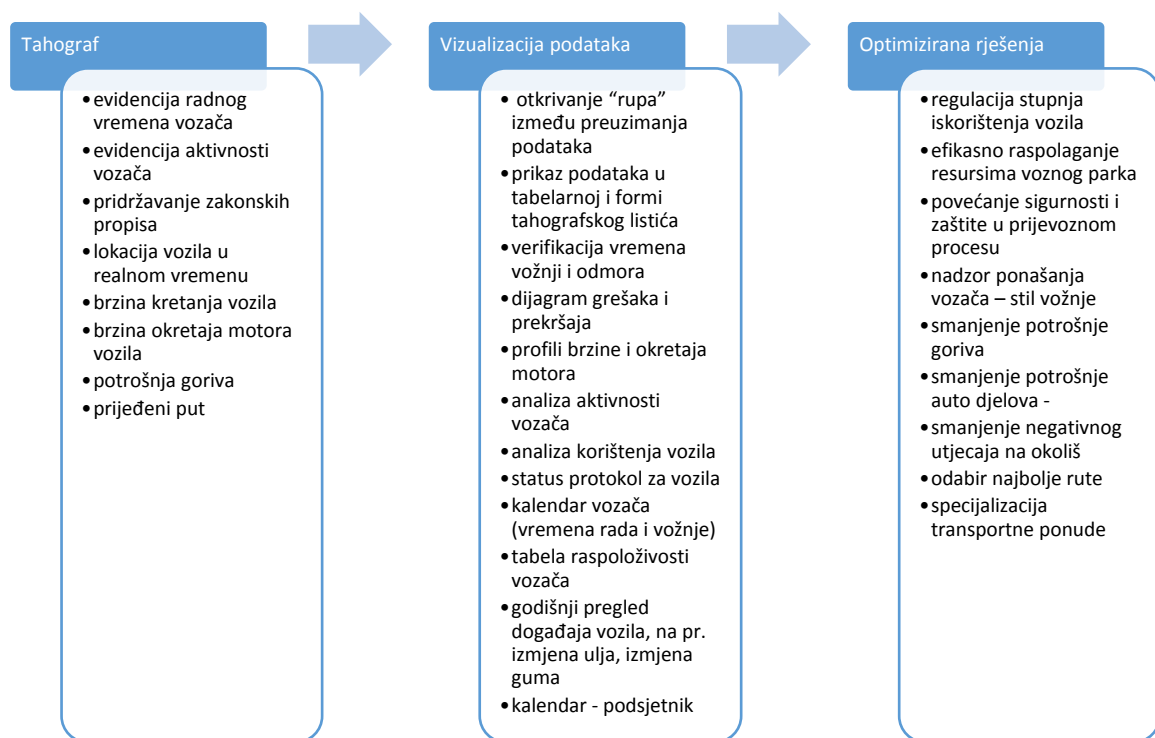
Tahograf

- evidencija radnog vremena vozača
- evidencija aktivnosti vozača
- pridržavanje zakonskih propisa
- lokacija vozila u realnom vremenu
- brzina kretanja vozila
- brzina okretaja motora vozila
- potrošnja goriva
- prijeđeni put

Vizualizacija podataka

- otkrivanje "rupa" između preuzimanja podataka
- prikaz podataka u tabelarnoj i formi tahografskog listića
- verifikacija vremena vožnji i odmora
- dijagram grešaka i prekršaja
- profili brzine i okretaja motora
- analiza aktivnosti vozača
- analiza korištenja vozila
- status protokol za vozila
- kalendar vozača (vremena rada i vožnje)
- tabela raspoloživosti vozača
- godišnji pregled događaja vozila, na pr. izmjena ulja, izmjena guma
- kalendar - podsjetnik

Optimizirana rješenja

- regulacija stupnja iskorištenja vozila
- efikasno raspolaganje resursima voznog parka
- povećanje sigurnosti i zaštite u prijevoznom procesu
- nadzor ponašanja vozača – stil vožnje
- smanjenje potrošnje goriva
- smanjenje potrošnje auto djelova -
- smanjenje negativnog utjecaja na okoliš
- odabir najbolje rute
- specijalizacija transportne ponude